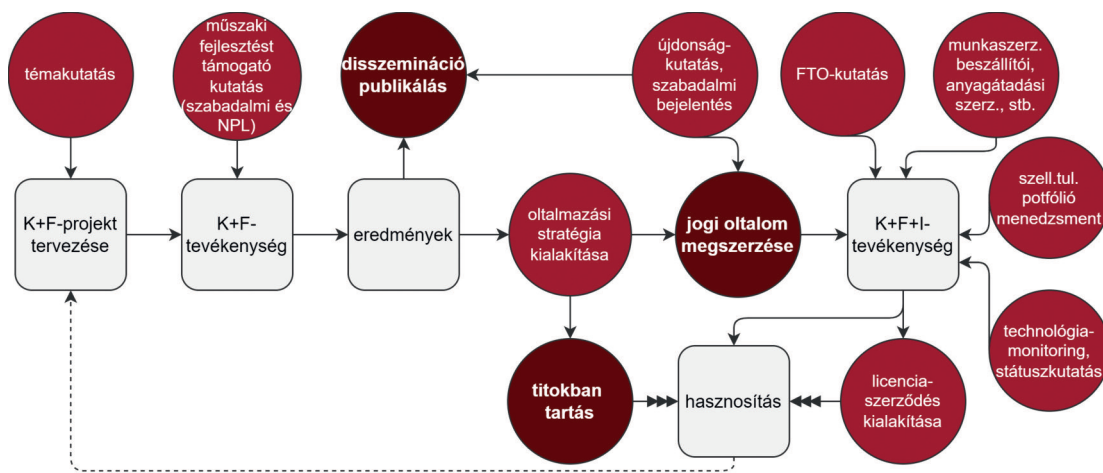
témakutatás

műszaki fejlesztést támogató kutatás (szabadalmi és NPL)

disszemináció publikálás

újdonság-kutatás, szabadalmi bejelentés

FTO-kutatás

munkaszerz. beszállítói, anyagátadási szerz., stb.

K+F-projekt tervezése

K+F-tevékenység

eredmények

oltalmazási stratégia kialakítása

jogi oltalom megszerzése

K+F+I-tevékenység

szell.tul. potfólió menedzsment

technológia-monitoring, státuszkutatás

titokban tartás

hasznosítás

licencia-szerződés kialakítása